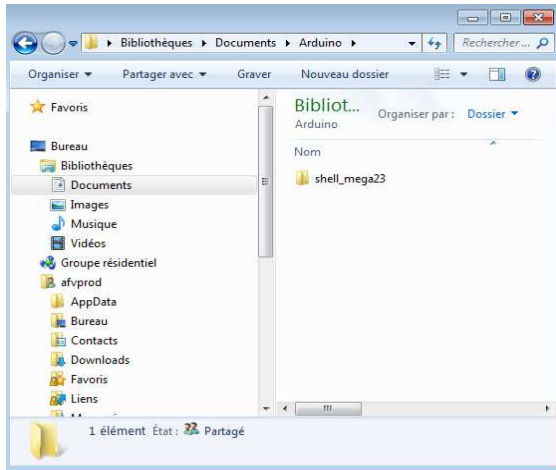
Bibliothèques ▸ Documents ▸ Arduino ▸

Rechercher...

Organiser ▾ Partager avec ▾ Graver Nouveau dossier

Favoris

Bureau
Bibliothèques
Documents
Images
Musique
Vidéos
Groupe résidentiel
afvprod
AppData
Bureau
Contacts
Downloads
Favoris
Liens

Bibliot...
Arduino

Organiser par : Dossier ▾

Nom

shell_mega23

1 élément État : Partagé